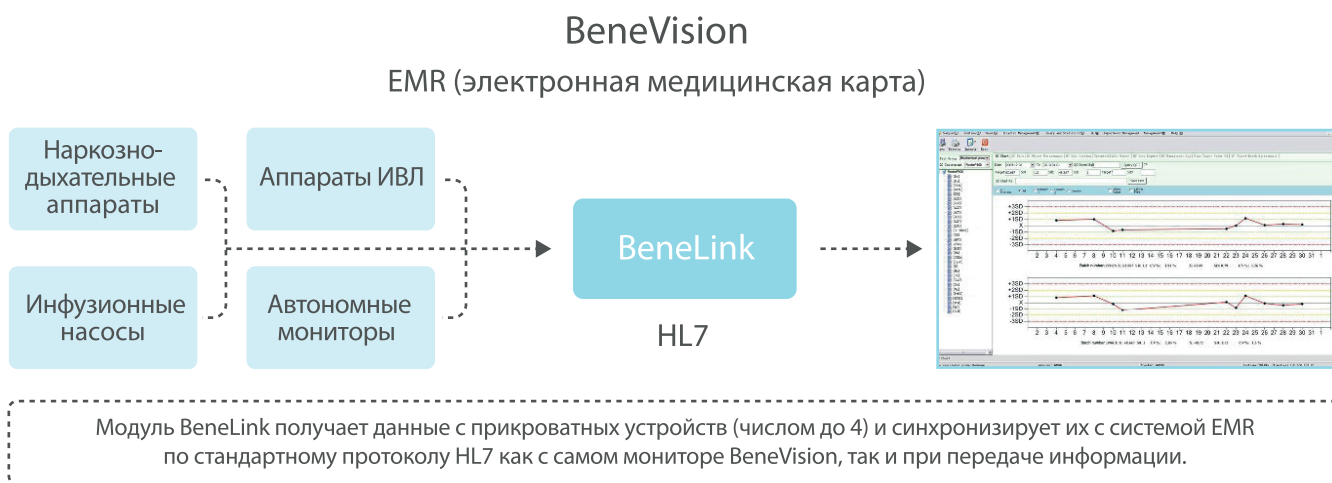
BeneVision

EMR (электронная медицинская карта)

Наркозно-дыхательные аппараты

Аппараты ИВЛ

Инфузионные насосы

Автономные мониторы

BeneLink

HL7

+3SD
+2SD
+1SD
X
-1SD
-2SD
-3SD

2 3 4 5 6 7 8 9 10 11 12 13 14 15 16 17 18 19 20 21 22 23 24 25 26 27 28 29 30 31

+3SD
+2SD
+1SD
X
-1SD
-2SD
-3SD

2 3 4 5 6 7 8 9 10 11 12 13 14 15 16 17 18 19 20 21 22 23 24 25 26 27 28 29 30 31

Модуль BeneLink получает данные с прикроватных устройств (числом до 4) и синхронизирует их с системой EMR по стандартному протоколу HL7 как с самом мониторе BeneVision, так и при передаче информации.